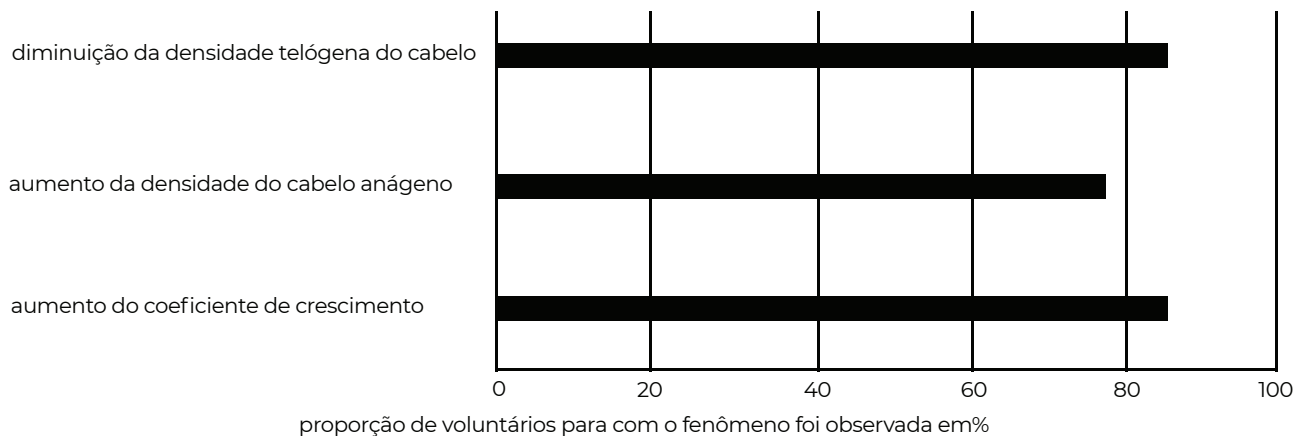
diminuição da densidade telógena do cabelo

aumento da densidade do cabelo anágeno

aumento do coeficiente de crescimento

0
20
40
60
80
100

proporção de voluntários para com o fenômeno foi observada em%